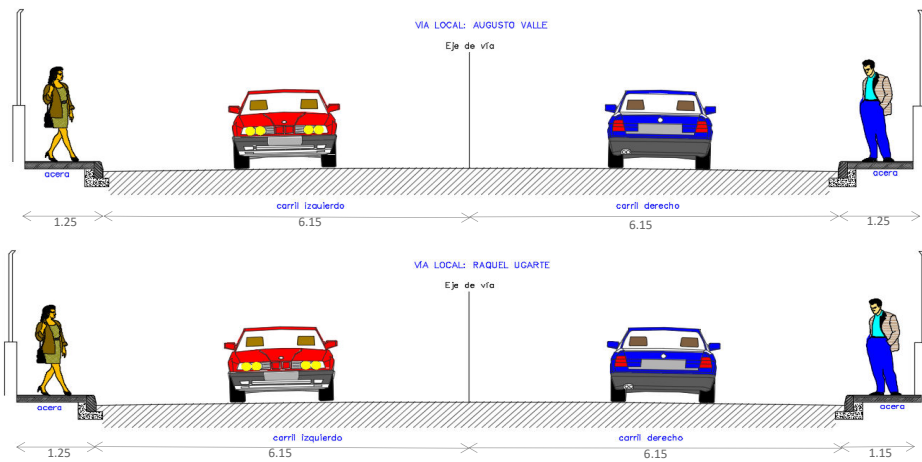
VIA LOCAL: AUGUSTO VALLE

Eje de vía

acera

acera

carril izquierdo

carril derecho

1.25

6.15

6.15

1.25

VIA LOCAL: RAQUEL UGARTE

Eje de vía

acera

acera

carril izquierdo

carril derecho

1.25

6.15

6.15

1.15